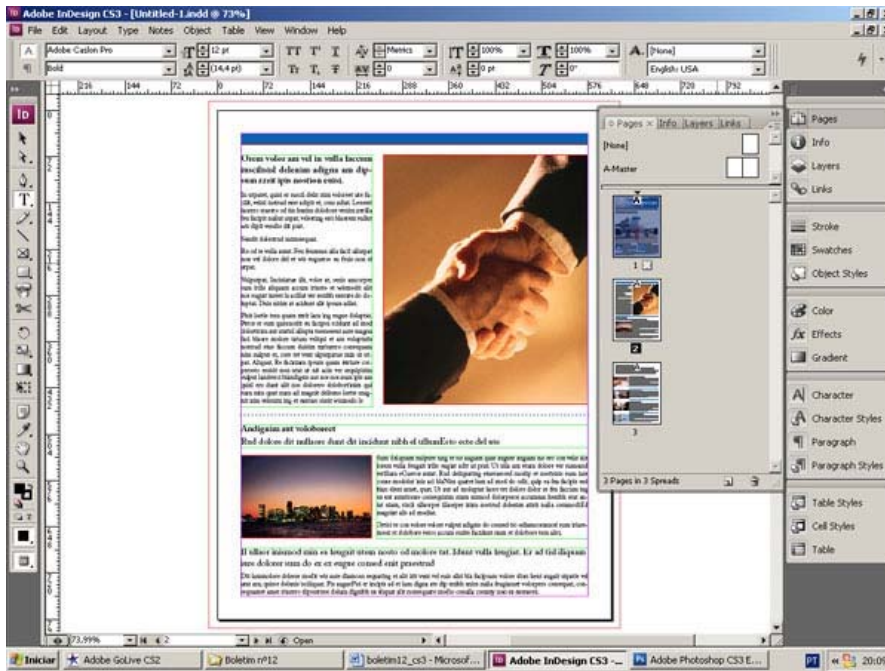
Adobe InDesign CS3 - [Untitled-1.indd @ 73%]

File Edit Layout Type Notes Object Table View Window Help

Adobe Caslon Pro
Bold
12 pt
(14,4 pt)
Metrics
0
100%
100%
0 pt
0°
[None]
English: USA

Pages × Info Layers Links

[None]
A-Master

1
2
3

3 Pages in 3 Spreads

Pages
Info
Layers
Links
Stroke
Swatches
Object Styles
Color
Effects
Gradient
Character
Character Styles
Paragraph
Paragraph Styles
Table Styles
Cell Styles
Table

Ureen volore am vel in vulla faccum incidunt delenim adigna am dipsum zzrit ipis nostion enit.

Andignim aut volobore et
Rud dolore dit nulluore dunt dit incidunt nibh el ullumEsto esto del am

Il ullaor iniamod min ex feugiat utem nosto od molore tat. Idunt vulla feugiat. Er ad tid dispuin iure dolorer sum do er ex eugue consed enit praestrud

73,99%
Open

Iniciar
Adobe GoLive CS2
Boletim nº12
boletim12_cs3 - Microsof...
Adobe InDesign CS3 - ...
Adobe Photoshop CS3 E...
PT
20:09